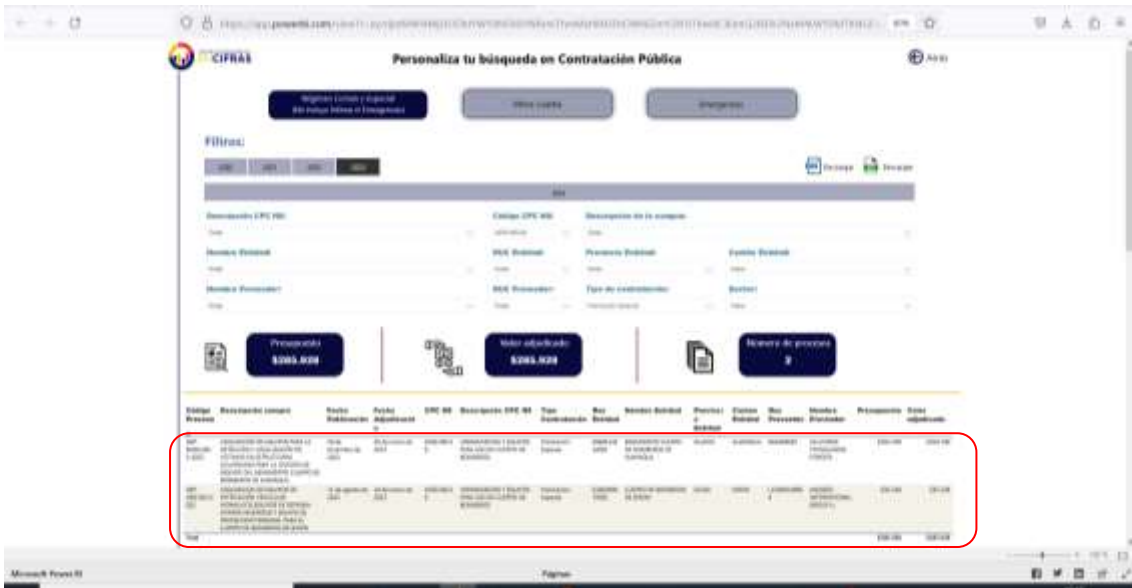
CIFRAS

Personaliza tu búsqueda en Contratación Pública

Abrir

Régimen Común y Especial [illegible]

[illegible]

Emergencia

Filtros:

Descargar Descargar

Descripción CPC N9

Código CPC N9

Descripción de la compra

Nombre Entidad

RUC Entidad

Provincia Entidad

Cantón Entidad

Nombre Proveedor

RUC Proveedor

Tipo de contratación

Sector

Presupuesto
$265.939

Valor adjudicado
$265.939

Número de procesos
2

| Código Proceso | Descripción compra | Fecha Publicación | Fecha Adjudicación | CPC N9 | Descripción CPC N9 | Tipo Contratación | Ruc Entidad | Nombre Entidad | Provincia Entidad | Cantón Entidad | Ruc Proveedor | Nombre Proveedor | Presupuesto | Valor adjudicado |
|---|---|---|---|---|---|---|---|---|---|---|---|---|---|---|
| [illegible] | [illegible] | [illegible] | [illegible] | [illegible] | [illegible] | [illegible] | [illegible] | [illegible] | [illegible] | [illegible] | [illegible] | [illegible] | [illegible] | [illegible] |
| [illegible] | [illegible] | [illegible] | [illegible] | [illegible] | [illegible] | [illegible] | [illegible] | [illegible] | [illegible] | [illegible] | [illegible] | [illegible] | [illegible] | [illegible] |
| Total | | | | | | | | | | | | | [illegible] | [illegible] |

Microsoft Power BI

Páginas